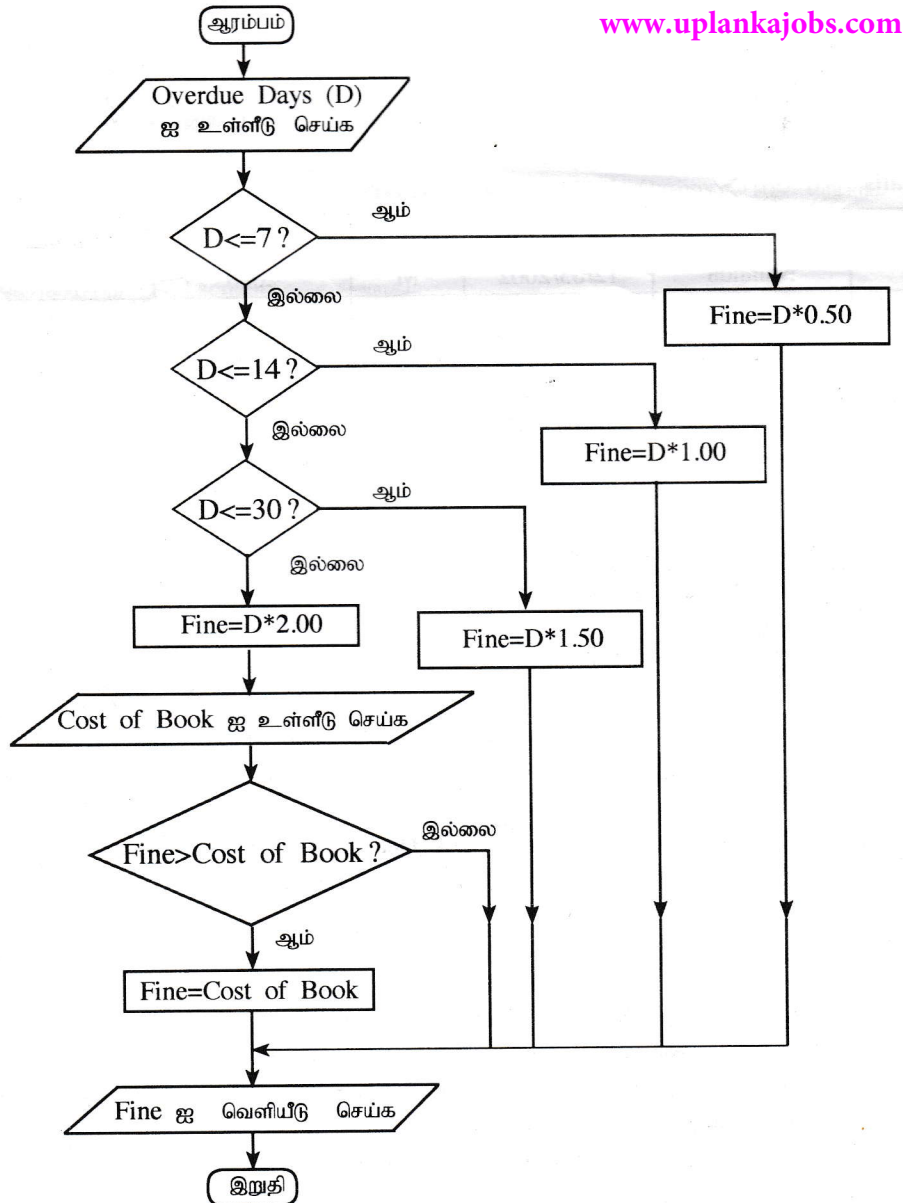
www.uplankajobs.com

ஆரம்பம்

Overdue Days (D) ஐ உள்ளீடு செய்க

D<=7 ?

ஆம்

Fine=D*0.50

இல்லை

D<=14 ?

ஆம்

Fine=D*1.00

இல்லை

D<=30 ?

ஆம்

Fine=D*1.50

இல்லை

Fine=D*2.00

Cost of Book ஐ உள்ளீடு செய்க

Fine>Cost of Book ?

இல்லை

ஆம்

Fine=Cost of Book

Fine ஐ வெளியீடு செய்க

இறுதி